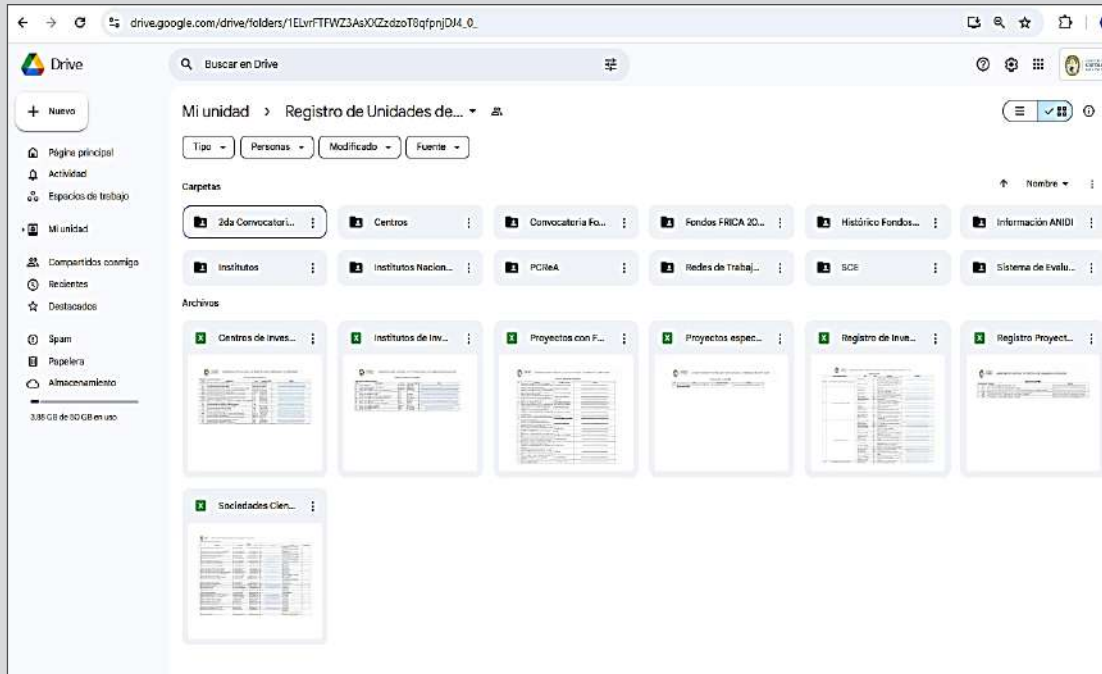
drive.google.com/drive/folders/1ELvrFTFWZ3AsXXZzdzoT8qfpnjDJ4_0_

Drive

Buscar en Drive

Nuevo

Página principal
Actividad
Espacios de trabajo

Mi unidad

Compartidos conmigo
Recientes
Destacados

Spam
Papelera
Almacenamiento

3,85 GB de 80 GB en uso

Mi unidad > Registro de Unidades de...

Tipo
Personas
Modificado
Fuente

Carpetas

Nombre

2da Convocatori...
Centros
Convocatoria Fo...
Fondos FRICA 20...
Histórico Fondos...
Información ANIDI
Institutos
Institutos Nacion...
PCReA
Redes de Trabaj...
SCE
Sistema de Evalu...

Archivos

Centros de Inves...
Institutos de Inv...
Proyectos con F...
Proyectos espec...
Registro de Inve...
Registro Proyect...
Sociedades Cien...